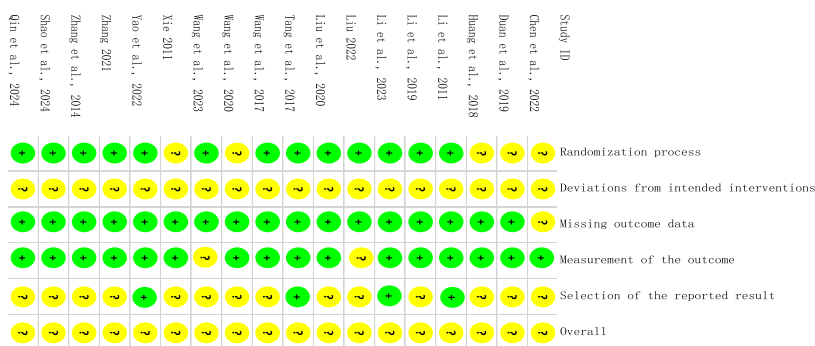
| Study ID | Randomization process | Deviations from intended interventions | Missing outcome data | Measurement of the outcome | Selection of the reported result | Overall |
|---|---|---|---|---|---|---|
| Chen et al., 2022 | ? | ? | ? | + | ? | ? |
| Duan et al., 2019 | ? | ? | + | + | ? | ? |
| Huang et al., 2018 | ? | ? | + | + | ? | ? |
| Li et al., 2011 | + | ? | + | + | + | ? |
| Li et al., 2019 | + | ? | + | + | ? | ? |
| Li et al., 2023 | + | ? | + | + | + | ? |
| Liu 2022 | + | ? | + | ? | ? | ? |
| Liu et al., 2020 | + | ? | + | + | ? | ? |
| Tang et al., 2017 | + | ? | + | + | + | ? |
| Wang et al., 2017 | + | ? | + | + | ? | ? |
| Wang et al., 2020 | ? | ? | + | + | ? | ? |
| Wang et al., 2023 | + | ? | + | ? | ? | ? |
| Xie 2011 | ? | ? | + | + | ? | ? |
| Yao et al., 2022 | + | ? | + | + | + | ? |
| Zhang 2021 | + | ? | + | + | ? | ? |
| Zhang et al., 2014 | + | ? | + | + | ? | ? |
| Shao et al., 2024 | + | ? | + | + | ? | ? |
| Qin et al., 2024 | + | ? | + | + | ? | ? |